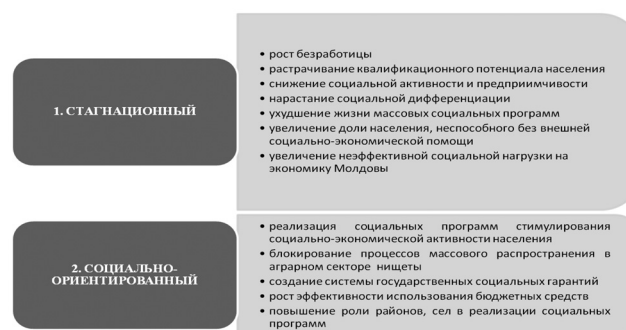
1. СТАГНАЦИОННЫЙ

• рост безработицы
• растрачивание квалификационного потенциала населения
• снижение социальной активности и предприимчивости
• нарастание социальной дифференциации
• ухудшение жизни массовых социальных программ
• увеличение доли населения, неспособного без внешней социально-экономической помощи
• увеличение неэффективной социальной нагрузки на экономику Молдовы

2. СОЦИАЛЬНО-ОРИЕНТИРОВАННЫЙ

• реализация социальных программ стимулирования социально-экономической активности населения
• блокирование процессов массового распространения в аграрном секторе нищеты
• создание системы государственных социальных гарантий
• рост эффективности использования бюджетных средств
• повышение роли районов, сел в реализации социальных программ